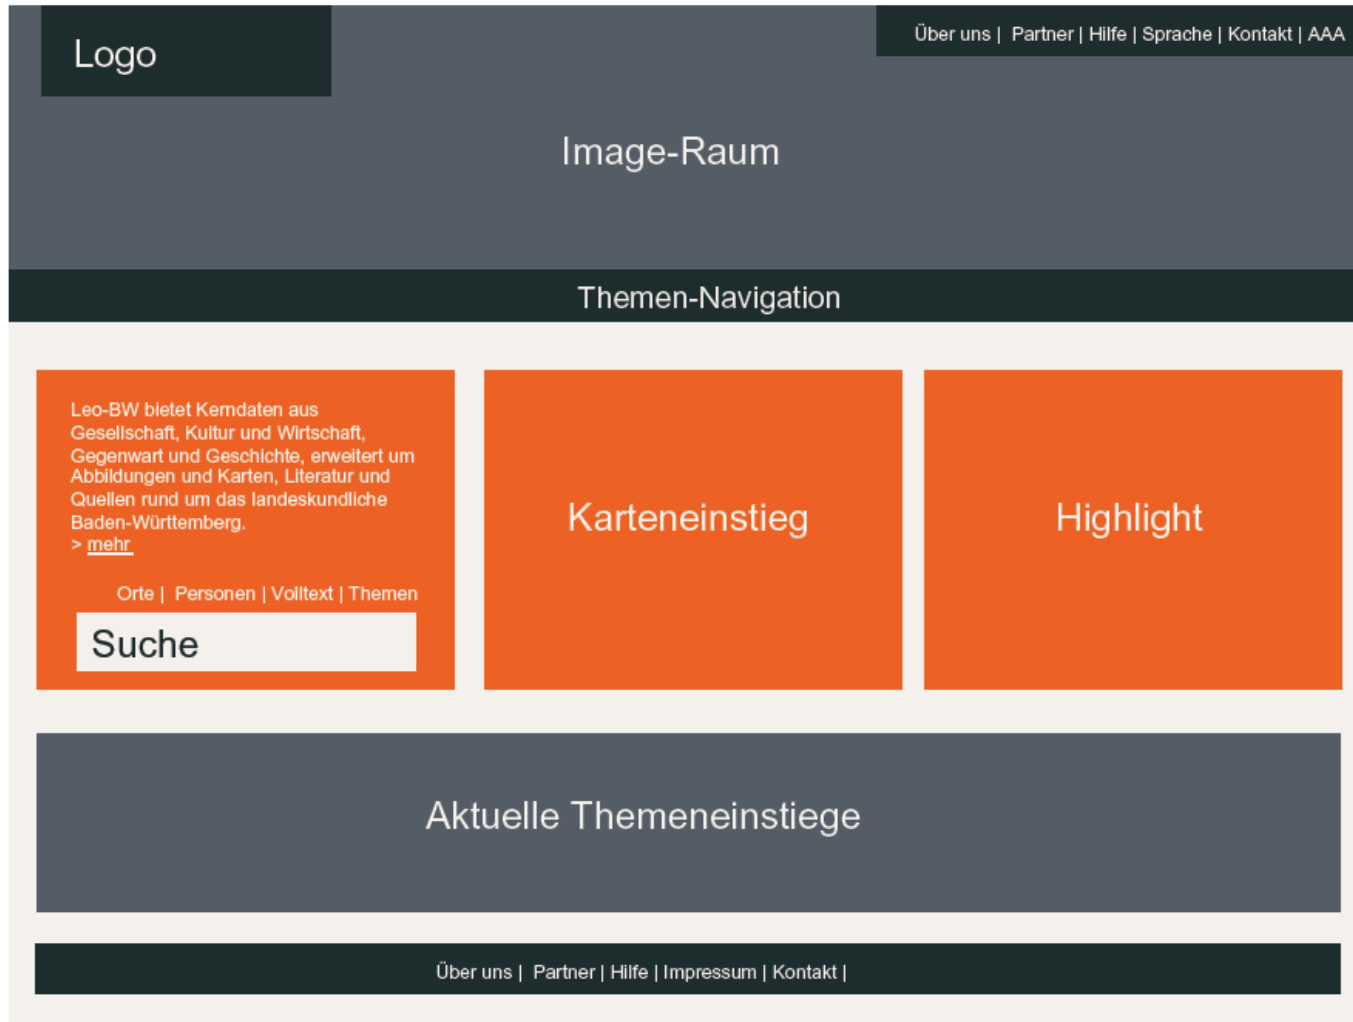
Logo

Über uns | Partner | Hilfe | Sprache | Kontakt | AAA

Image-Raum

Themen-Navigation

Leo-BW bietet Kerndaten aus Gesellschaft, Kultur und Wirtschaft, Gegenwart und Geschichte, erweitert um Abbildungen und Karten, Literatur und Quellen rund um das landeskundliche Baden-Württemberg.
> mehr

Orte | Personen | Volltext | Themen

Suche

Karteneinstieg

Highlight

Aktuelle Themeneinstiege

Über uns | Partner | Hilfe | Impressum | Kontakt |